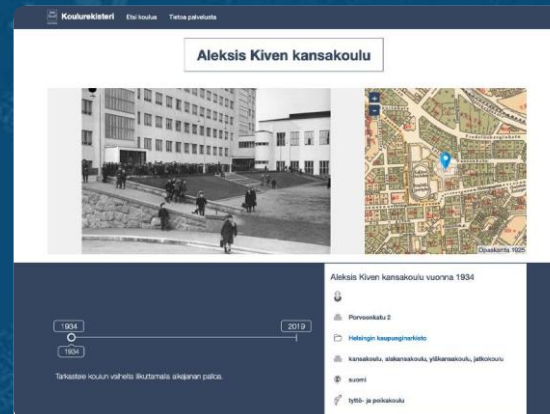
Koulurekisteri Etsi koulua Tietoa palvelusta

Aleksis Kiven kansakoulu

Opaskartta 1925

Aleksis Kiven kansakoulu vuonna 1934

Porvoonkatu 2

Helsingin kaupunginarkisto

kansakoulu, alakansakoulu, yläkansakoulu, jatkokoulu

suomi

tyttö- ja poikakoulu

1934

2019

1934

Tarkastele koulun vaiheita liikuttamalla aikajanan palloa.